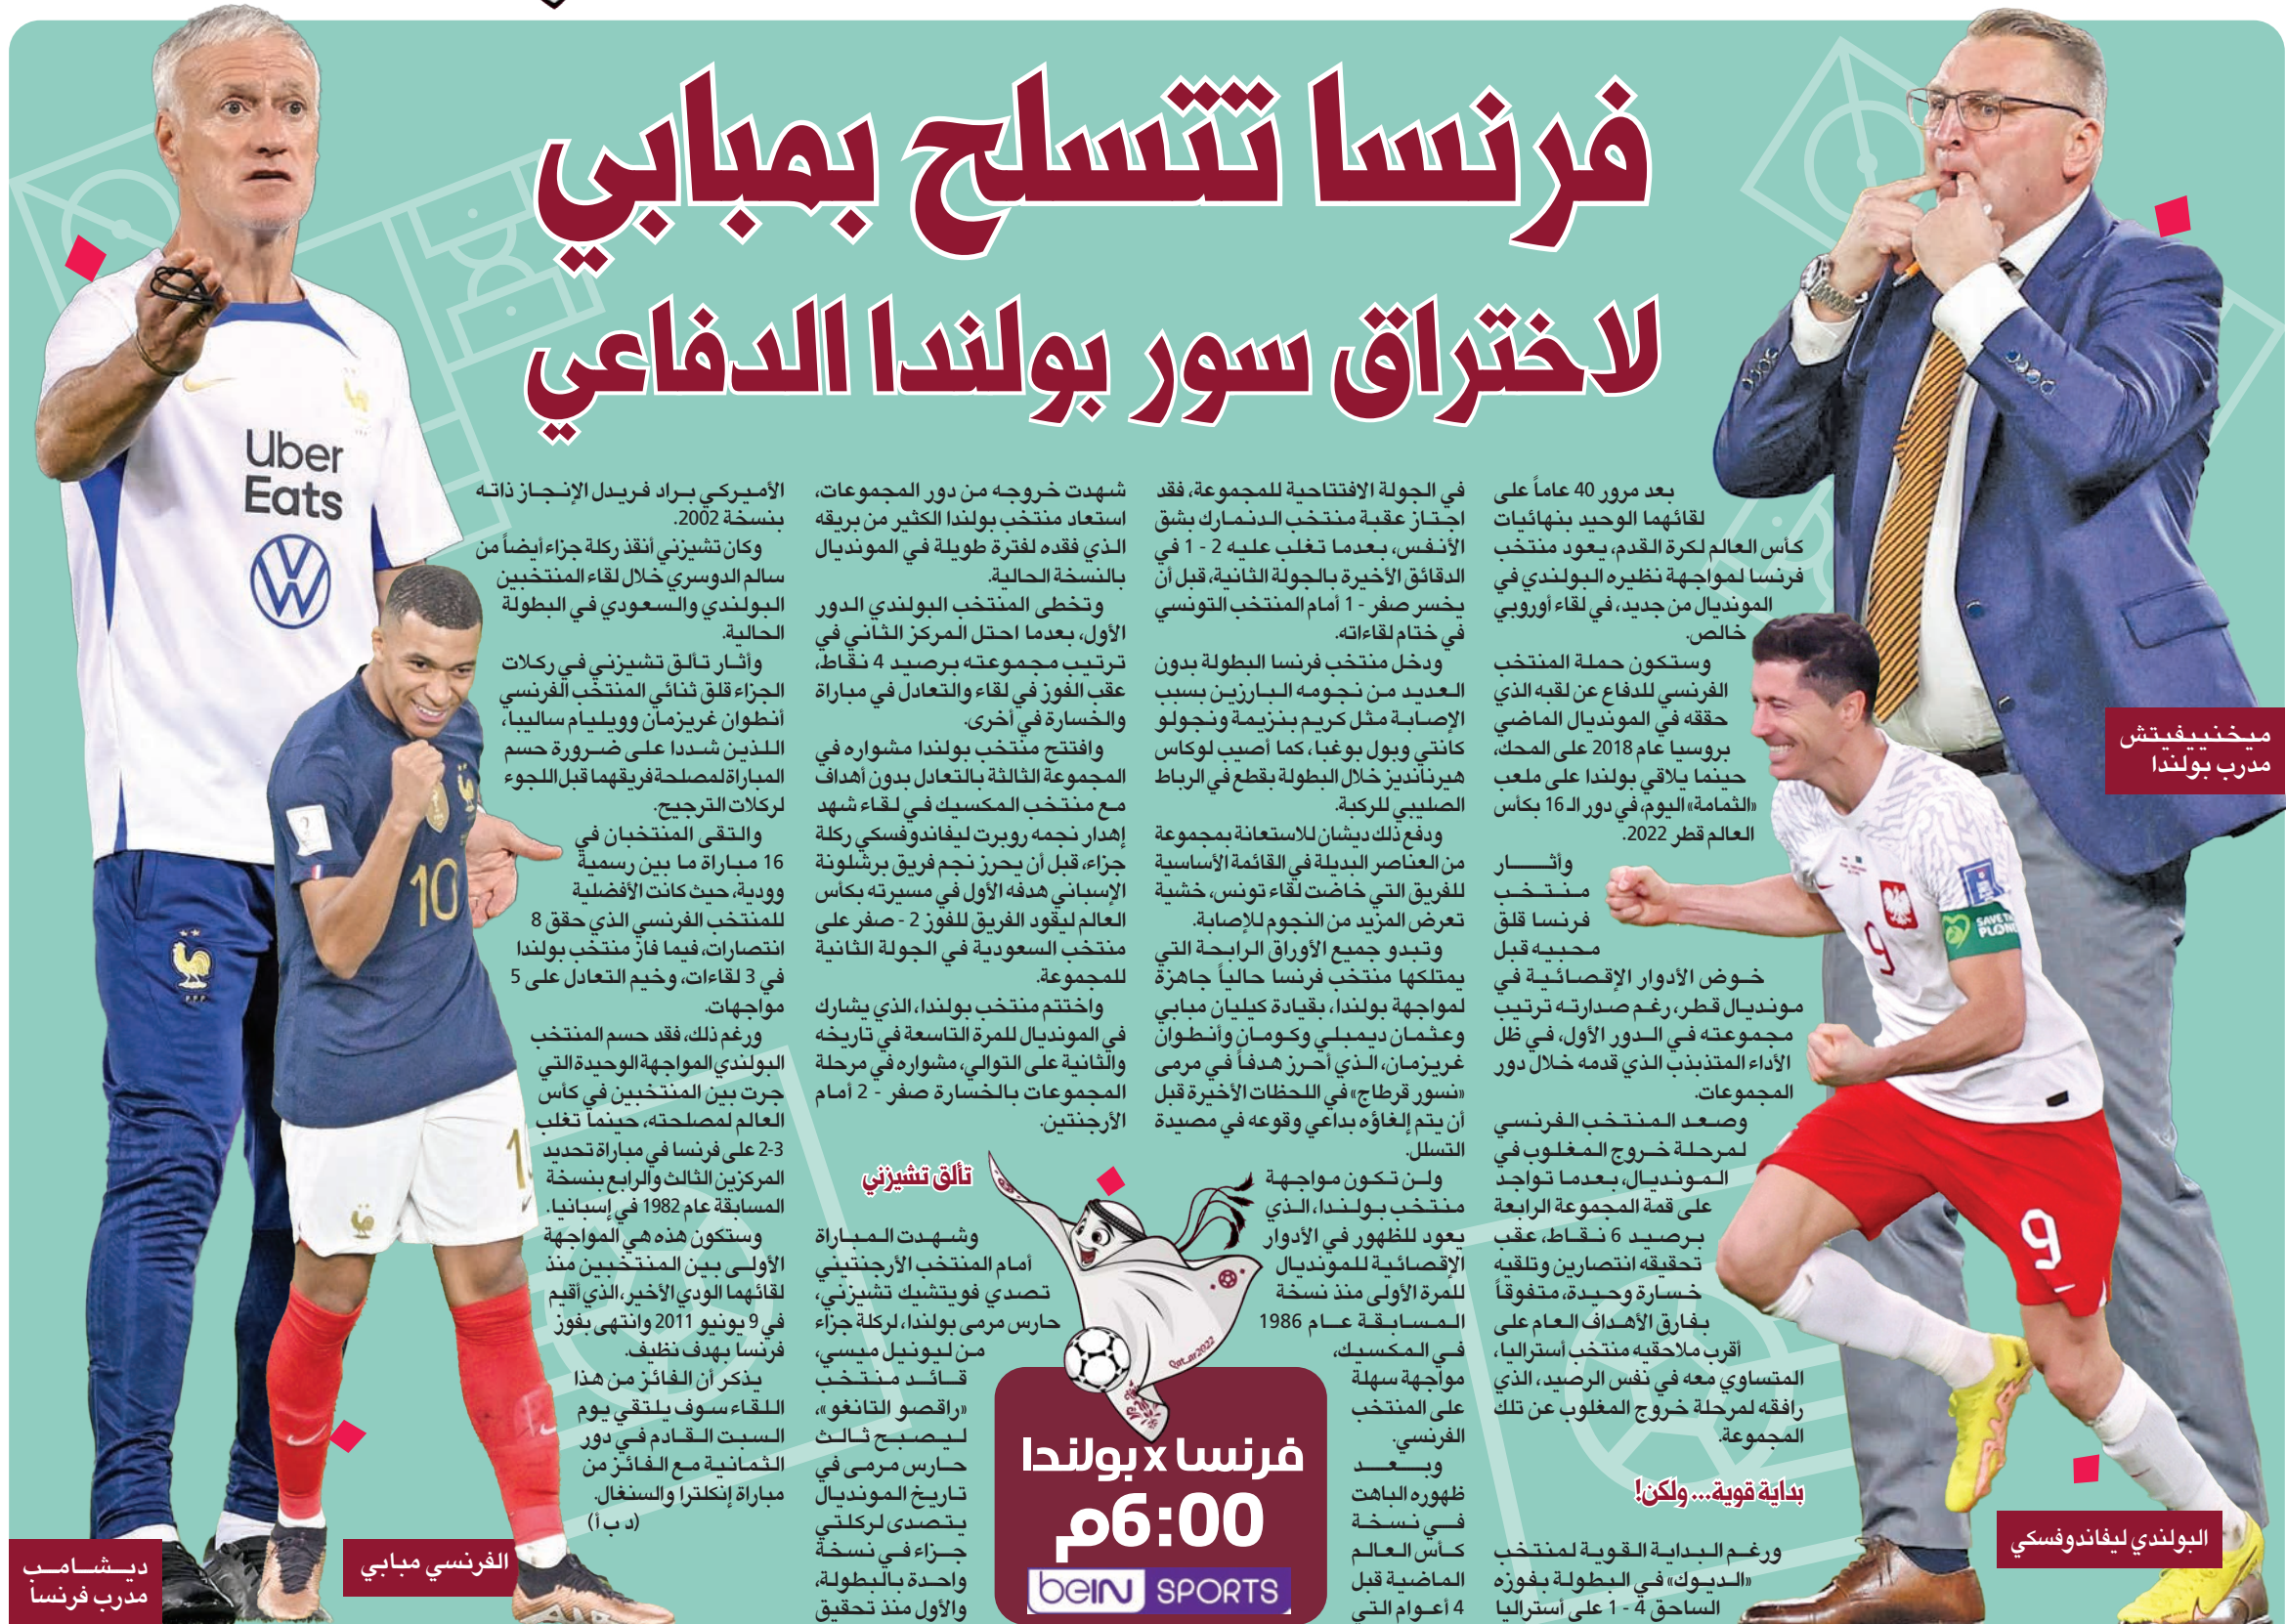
فرنسا تتسلح بمبابي لاختراق سور بولندا الدفاعي

بعد مرور 40 عاماً على لقائهما الوحيد بنهائيات كأس العالم لكرة القدم، يعود منتخب فرنسا لمواجهة نظيره البولندي في المونديال من جديد، في لقاء أوروبي خالص.

وستكون حملة المنتخب الفرنسي للدفاع عن لقبه الذي حققه في المونديال الماضي بروسيا عام 2018 على المحك، حينما يلاقي بولندا على ملعب «الثمامة» اليوم، في دور الـ 16 بكأس العالم قطر 2022.

وأثار منتخب فرنسا قلق محبيه قبل خوض الأدوار الإقصائية في مونديال قطر، رغم صدارته ترتيب مجموعته في الدور الأول، في ظل الأداء المتذبذب الذي قدمه خلال دور المجموعات.

وصعد المنتخب الفرنسي لمرحلة خروج المغلوب في المونديال، بعدما تواجد على قمة المجموعة الرابعة برصيد 6 نقاط، عقب تحقيقه انتصارين وتلقيه خسارة وحيدة، متفوقاً بفارق الأهداف العام على أقرب ملاحقيه منتخب أستراليا، المتساوي معه في نفس الرصيد، الذي رافقه لمرحلة خروج المغلوب عن تلك المجموعة.

بداية قوية... ولكن!

ورغم البداية القوية لمنتخب «الديوك» في البطولة بفوزه الساحق 4 - 1 على أستراليا

في الجولة الافتتاحية للمجموعة، فقد اجتاز عقبة منتخب الدنمارك بشق الأنفس، بعدما تغلب عليه 2 - 1 في الدقائق الأخيرة بالجولة الثانية، قبل أن يخسر صفر - 1 أمام المنتخب التونسي في ختام لقاءاته.

ودخل منتخب فرنسا البطولة بدون العديد من نجومه البارزين بسبب الإصابة مثل كريم بنزيمة ونجولو كانتي وبول بوغبا، كما أصيب لوكاس هيرنانديز خلال البطولة بقطع في الرباط الصليبي للركبة.

ودفع ذلك ديشان للاستعانة بمجموعة من العناصر البديلة في القائمة الأساسية للفريق التي خاضت لقاء تونس، خشية تعرض المزيد من النجوم للإصابة.

وتبدو جميع الأوراق الرابحة التي يمتلكها منتخب فرنسا حالياً جاهزة لمواجهة بولندا، بقيادة كيليان مبابي وعثمان ديمبلي وكومان وأنطوان غريزمان، الذي أحرز هدفاً في مرمى «نسور قرطاج» في اللحظات الأخيرة قبل أن يتم إلغاؤه بداعي وقوعه في مصيدة التسلل.

ولن تكون مواجهة منتخب بولندا، الذي يعود للظهور في الأدوار الإقصائية للمونديال للمرة الأولى منذ نسخة المسابقة عام 1986 في المكسيك، مواجهة سهلة على المنتخب الفرنسي.

وبعد ظهوره الباهت في نسخة كأس العالم الماضية قبل 4 أعوام التي

شهدت خروجه من دور المجموعات، استعاد منتخب بولندا الكثير من بريقه الذي فقده لفترة طويلة في المونديال بالنسخة الحالية.

وتخطى المنتخب البولندي الدور الأول، بعدما احتل المركز الثاني في ترتيب مجموعته برصيد 4 نقاط، عقب الفوز في لقاء والتعادل في مباراة والخسارة في أخرى.

وافتتح منتخب بولندا مشواره في المجموعة الثالثة بالتعادل بدون أهداف مع منتخب المكسيك في لقاء شهد إهدار نجمه روبرت ليفاندوفسكي ركلة جزاء، قبل أن يحرز نجم فريق برشلونة الإسباني هدفه الأول في مسيرته بكأس العالم ليقود الفريق للفوز 2 - صفر على منتخب السعودية في الجولة الثانية للمجموعة.

واختتم منتخب بولندا، الذي يشارك في المونديال للمرة التاسعة في تاريخه والثانية على التوالي، مشواره في مرحلة المجموعات بالخسارة صفر - 2 أمام الأرجنتين.

تألق تشيزني

وشهدت المباراة أمام المنتخب الأرجنتيني تصدي فويتشيك تشيزني، حارس مرمى بولندا، لركلة جزاء من ليونيل ميسي، قائد منتخب «راقصو التانغو»، ليصبح ثالث حارس مرمى في تاريخ المونديال يتصدى لركلتي جزاء في نسخة واحدة بالبطولة، والأول منذ تحقيق

الأميركي براد فريدل الإنجاز ذاته بنسخة 2002.

وكان تشيزني أنقذ ركلة جزاء أيضاً من سالم الدوسري خلال لقاء المنتخبين البولندي والسعودي في البطولة الحالية.

وأثار تألق تشيزني في ركلات الجزاء قلق ثنائي المنتخب الفرنسي أنطوان غريزمان وويليام ساليبا، اللذين شددا على ضرورة حسم المباراة لمصلحة فريقهما قبل اللجوء لركلات الترجيح.

والتقى المنتخبان في 16 مباراة ما بين رسمية وودية، حيث كانت الأفضلية للمنتخب الفرنسي الذي حقق 8 انتصارات، فيما فاز منتخب بولندا في 3 لقاءات، وخيم التعادل على 5 مواجهات.

ورغم ذلك، فقد حسم المنتخب البولندي المواجهة الوحيدة التي جرت بين المنتخبين في كأس العالم لمصلحته، حينما تغلب 3-2 على فرنسا في مباراة تحديد المركزين الثالث والرابع بنسخة المسابقة عام 1982 في إسبانيا.

وستكون هذه هي المواجهة الأولى بين المنتخبين منذ لقائهما الودي الأخير، الذي أقيم في 9 يونيو 2011 وانتهى بفوز فرنسا بهدف نظيف.

يذكر أن الفائز من هذا اللقاء سوف يلتقي يوم السبت القادم في دور الثمانية مع الفائز من مباراة إنكلترا والسنغال.

(د ب أ)

Uber Eats

ميخنييفيتش مدرب بولندا

البولندي ليفاندوفسكي

الفرنسي مبابي

ديشامب مدرب فرنسا

فرنسا x بولندا
6:00م
beIN SPORTS